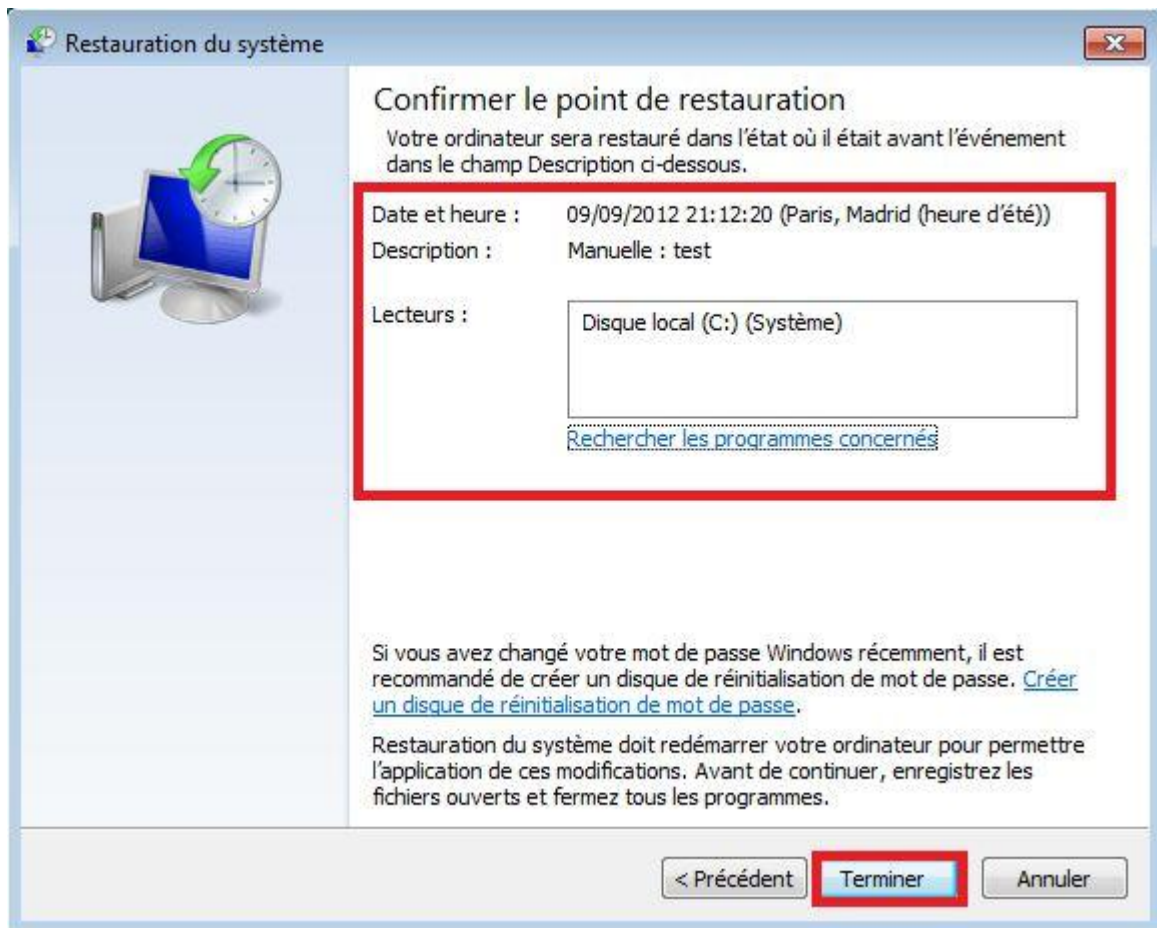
Restauration du système

Confirmer le point de restauration

Votre ordinateur sera restauré dans l'état où il était avant l'événement dans le champ Description ci-dessous.

Date et heure : 09/09/2012 21:12:20 (Paris, Madrid (heure d'été))

Description : Manuelle : test

Lecteurs : Disque local (C:) (Système)

Rechercher les programmes concernés

Si vous avez changé votre mot de passe Windows récemment, il est recommandé de créer un disque de réinitialisation de mot de passe. Créer un disque de réinitialisation de mot de passe.

Restauration du système doit redémarrer votre ordinateur pour permettre l'application de ces modifications. Avant de continuer, enregistrez les fichiers ouverts et fermez tous les programmes.

< Précédent Terminer Annuler